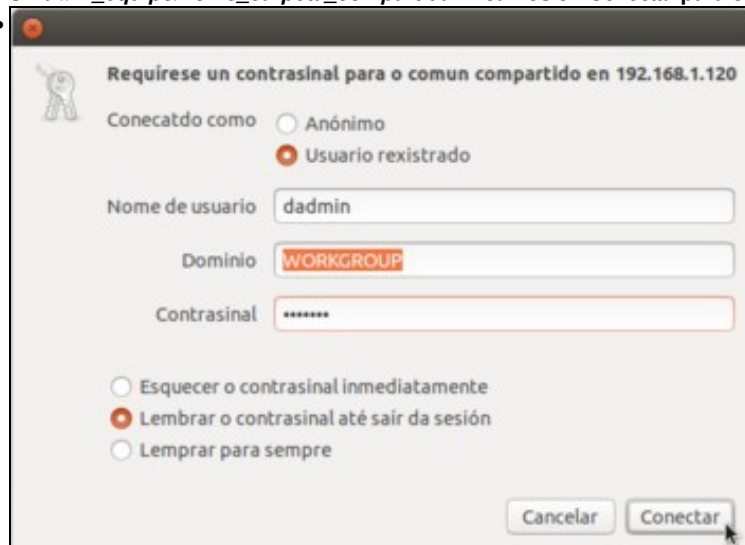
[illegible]

Requírese un contrasinal para o comun compartido en 192.168.1.120

Conecatdo como
Anónimo
Usuario rexistrado

Nome de usuario dadmin

Dominio WORKGROUP

Contrasinal ••••••••

Esquecer o contrasinal inmediatamente
Lembrar o contrasinal até saír da sesión
Lemprar para sempre

Cancelar
Conectar